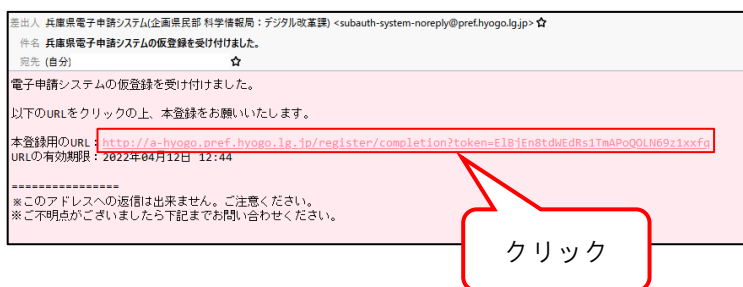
差出人 兵庫県電子申請システム(企画県民部 科学情報局：デジタル改革課) <subauth-system-noreply@pref.hyogo.lg.jp> ☆
件名 兵庫県電子申請システムの仮登録を受け付けました。
宛先 (自分) ☆

電子申請システムの仮登録を受け付けました。

以下のURLをクリックの上、本登録をお願いいたします。

本登録用のURL：http://a-hyogo.pref.hyogo.lg.jp/register/completion?token=ElBjEn8tdWEdRs1TmAPoQOLN69z1xxfq
URLの有効期限：2022年04月12日 12:44

================
※このアドレスへの返信は出来ません。ご注意ください。
※ご不明点がございましたら下記までお問い合わせください。

クリック